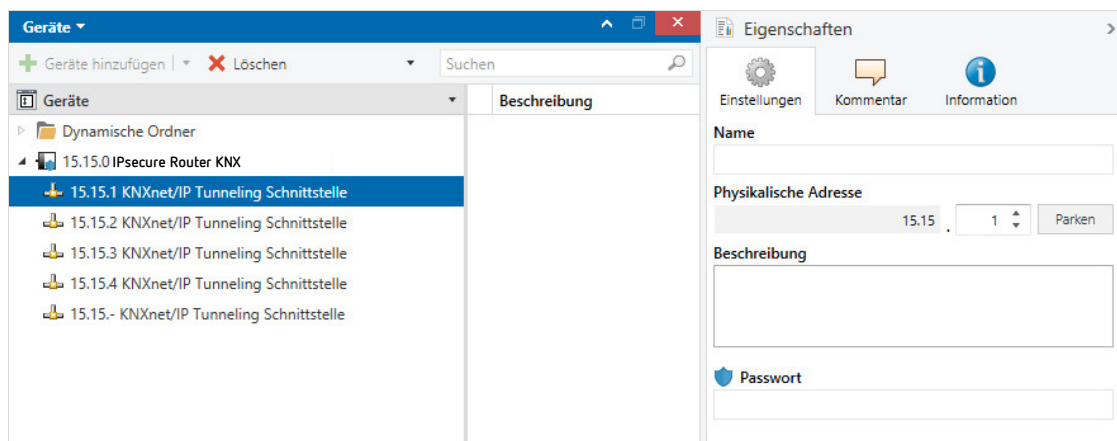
Geräte ▾

Geräte hinzufügen | ▾ Löschen ▾

Suchen

Geräte

Beschreibung

Dynamische Ordner

15.15.0 IPsecure Router KNX

15.15.1 KNXnet/IP Tunneling Schnittstelle

15.15.2 KNXnet/IP Tunneling Schnittstelle

15.15.3 KNXnet/IP Tunneling Schnittstelle

15.15.4 KNXnet/IP Tunneling Schnittstelle

15.15.- KNXnet/IP Tunneling Schnittstelle

Eigenschaften

Einstellungen

Kommentar

Information

Name

Physikalische Adresse

15.15 . 1

Parken

Beschreibung

Passwort